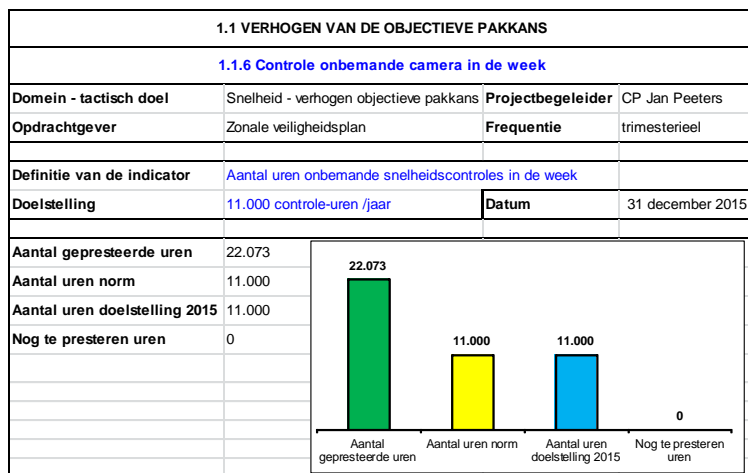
1.1 VERHOGEN VAN DE OBJECTIEVE PAKKANS

1.1.6 Controle onbemande camera in de week

| Domein - tactisch doel | Snelheid - verhogen objectieve pakkans | Projectbegeleider | CP Jan Peeters |
|---|---|---|---|
| Opdrachtgever | Zonale veiligheidsplan | Frequentie | trimesterieel |
| Definitie van de indicator | Aantal uren onbemande snelheidscontroles in de week | | |
| Doelstelling | 11.000 controle-uren /jaar | Datum | 31 december 2015 |

| | |
|---|---|
| Aantal gepresteerde uren | 22.073 |
| Aantal uren norm | 11.000 |
| Aantal uren doelstelling 2015 | 11.000 |
| Nog te presteren uren | 0 |

22.073
11.000
11.000
0

Aantal gepresteerde uren
Aantal uren norm
Aantal uren doelstelling 2015
Nog te presteren uren